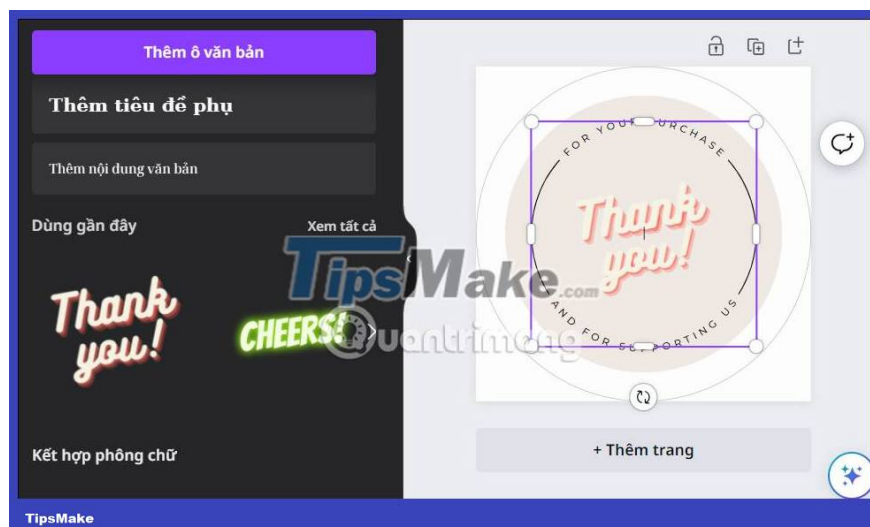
Thêm ô văn bản

Thêm tiêu đề phụ

Thêm nội dung văn bản

Dùng gần đây

Xem tất cả

Thank you!

CHEERS!

Kết hợp phông chữ

FOR YOUR PURCHASE

Thank you!

AND FOR SUPPORTING US

+ Thêm trang

TipsMake.com

Quantrimang

TipsMake